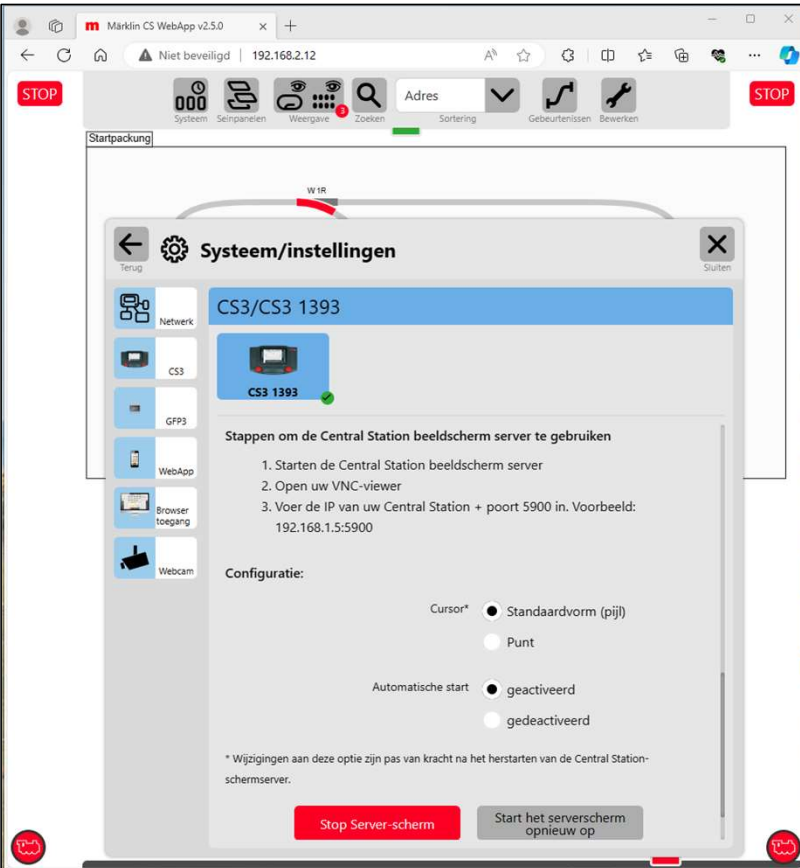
Märklin CS WebApp v2.5.0

Niet beveiligd | 192.168.2.12

STOP

Systeem Seinpanelen Weergave 3 Zoeken Adres Sortering Gebeurtenissen Bewerken

STOP

Startpackung

W 1R

Terug

Systeem/instellingen

Sluiten

Netwerk

CS3

GFP3

WebApp

Browser toegang

Webcam

CS3/CS3 1393

CS3 1393

Stappen om de Central Station beeldscherm server te gebruiken

1. Starten de Central Station beeldscherm server
2. Open uw VNC-viewer
3. Voer de IP van uw Central Station + poort 5900 in. Voorbeeld: 192.168.1.5:5900

Configuratie:

Cursor* Standaardvorm (pijl)

Punt

Automatische start geactiveerd

gedeactiveerd

* Wijzigingen aan deze optie zijn pas van kracht na het herstarten van de Central Station-schermserver.

Stop Server-scherm

Start het serverscherm opnieuw op